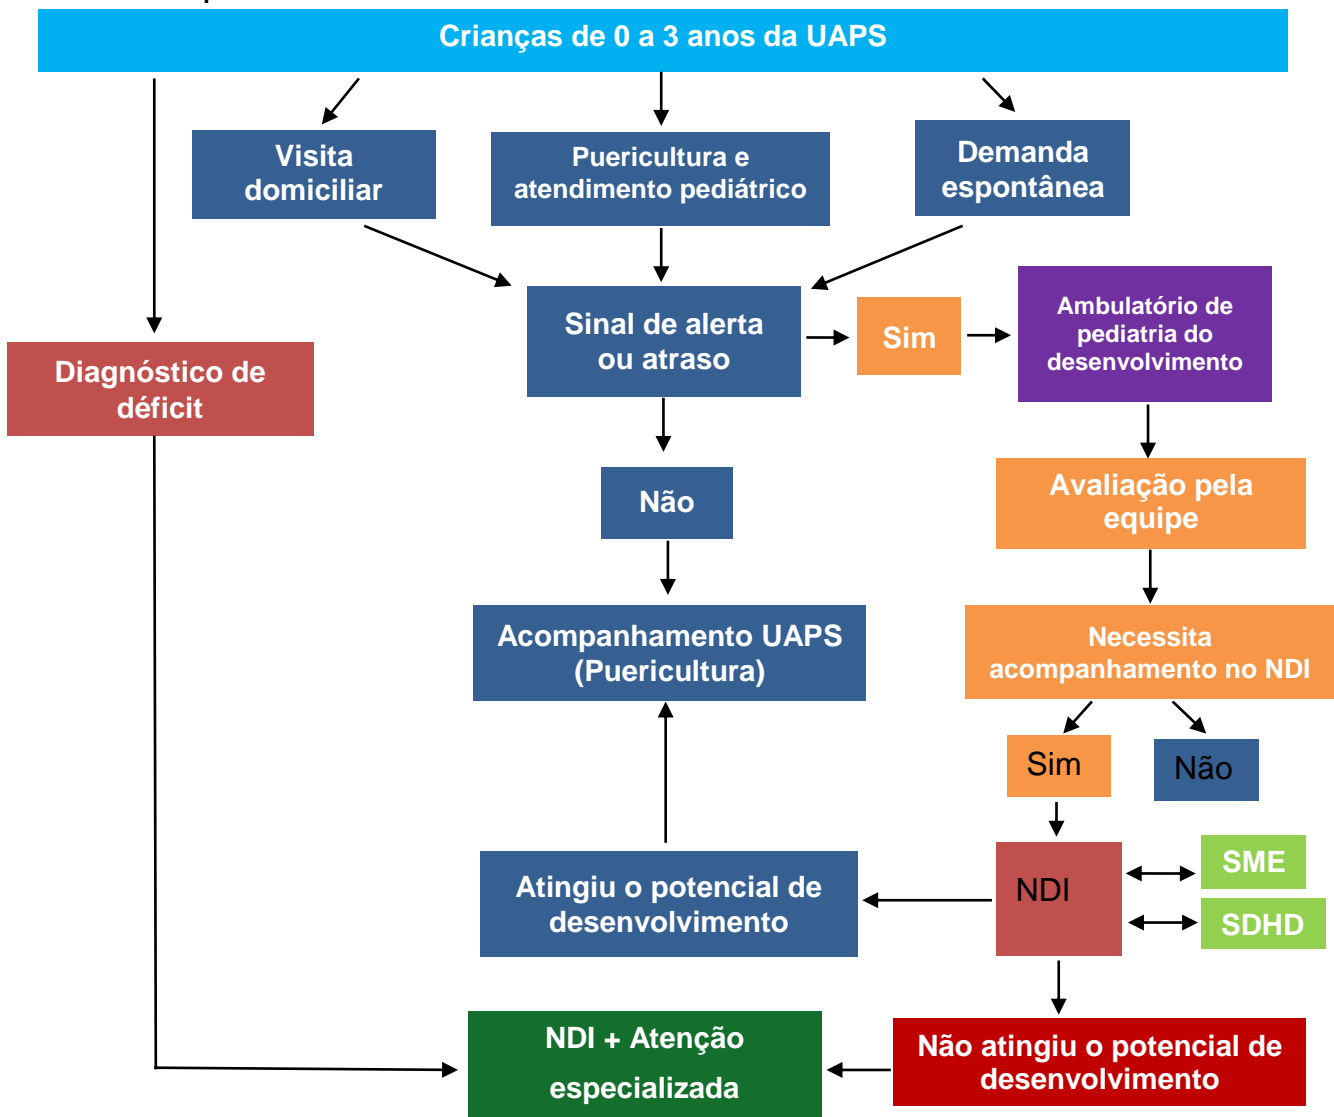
Crianças de 0 a 3 anos da UAPS

Visita domiciliar

Puericultura e atendimento pediátrico

Demanda espontânea

Diagnóstico de déficit

Sinal de alerta ou atraso

Sim

Ambulatório de pediatria do desenvolvimento

Não

Avaliação pela equipe

Acompanhamento UAPS (Puericultura)

Necessita acompanhamento no NDI

Sim

Não

NDI

SME

SDHD

Atingiu o potencial de desenvolvimento

NDI + Atenção especializada

Não atingiu o potencial de desenvolvimento